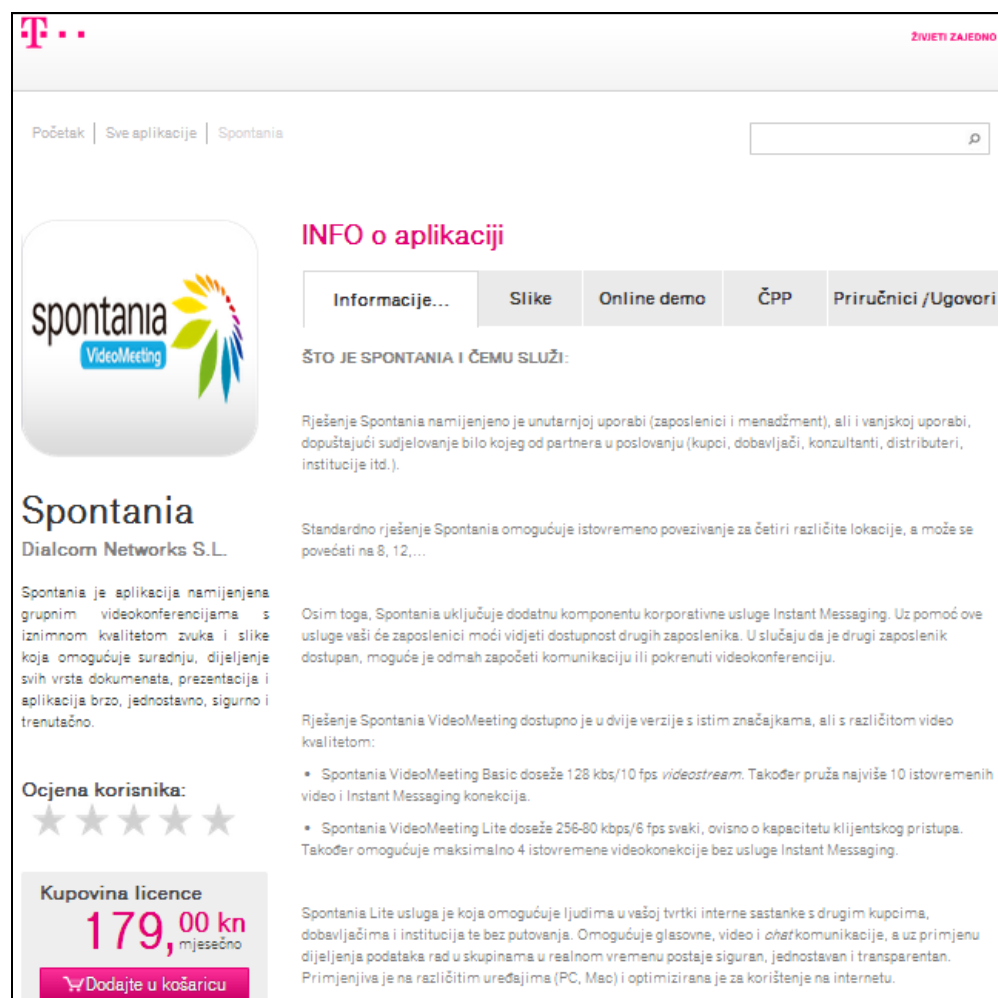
T · · ·

ŽIVJETI ZAJEDNO

Početak | Sve aplikacije | Spontania

spontania VideoMeeting

Spontania
Dialcom Networks S.L.

Spontania je aplikacija namijenjena grupnim videokonferencijama s iznimnom kvalitetom zvuka i slike koja omogućuje suradnju, dijeljenje svih vrsta dokumenata, prezentacija i aplikacija brzo, jednostavno, sigurno i trenutačno.

Ocjena korisnika:

Kupovina licence
179,00 kn mjesečno

Dodajte u košaricu

INFO o aplikaciji

| Informacije... | Slike | Online demo | ČPP | Priručnici /Ugovori |

ŠTO JE SPONTANIA I ČEMU SLUŽI:

Rješenje Spontania namijenjeno je unutarnjoj uporabi (zaposlenici i menadžment), ali i vanjskoj uporabi, dopuštajući sudjelovanje bilo kojeg od partnera u poslovanju (kupci, dobavljači, konzultanti, distributeri, institucije itd.).

Standardno rješenje Spontania omogućuje istovremeno povezivanje za četiri različite lokacije, a može se povećati na 8, 12,...

Osim toga, Spontania uključuje dodatnu komponentu korporativne usluge Instant Messaging. Uz pomoć ove usluge vaši će zaposlenici moći vidjeti dostupnost drugih zaposlenika. U slučaju da je drugi zaposlenik dostupan, moguće je odmah započeti komunikaciju ili pokrenuti videokonferenciju.

Rješenje Spontania VideoMeeting dostupno je u dvije verzije s istim značajkama, ali s različitom video kvalitetom:

• Spontania VideoMeeting Basic doseže 128 kbs/10 fps videostream. Također pruža najviše 10 istovremenih video i Instant Messaging konekcija.

• Spontania VideoMeeting Lite doseže 256-80 kbps/6 fps svaki, ovisno o kapacitetu klijentskog pristupa. Također omogućuje maksimalno 4 istovremene videokonekcije bez usluge Instant Messaging.

Spontania Lite usluga je koja omogućuje ljudima u vašoj tvrtki interne sastanke s drugim kupcima, dobavljačima i institucija te bez putovanja. Omogućuje glasovne, video i chat komunikacije, a uz primjenu dijeljenja podataka rad u skupinama u realnom vremenu postaje siguran, jednostavan i transparentan. Primjenjiva je na različitim uređajima (PC, Mac) i optimizirana je za korištenje na internetu.